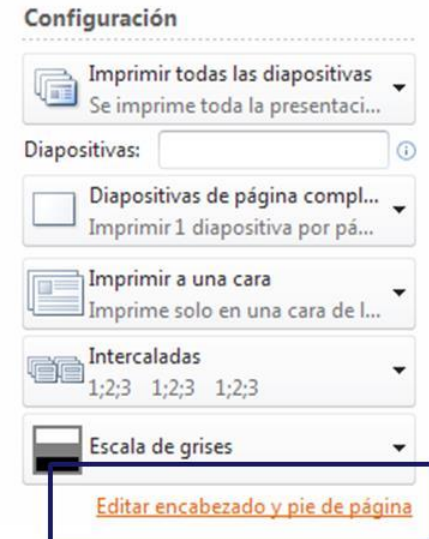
Configuración

Imprimir todas las diapositivas
Se imprime toda la presentaci...

Diapositivas:

Diapositivas de página compl...
Imprimir 1 diapositiva por pá...

Imprimir a una cara
Imprime solo en una cara de l...

Intercaladas
1;2;3 1;2;3 1;2;3

Escala de grises

Editar encabezado y pie de página